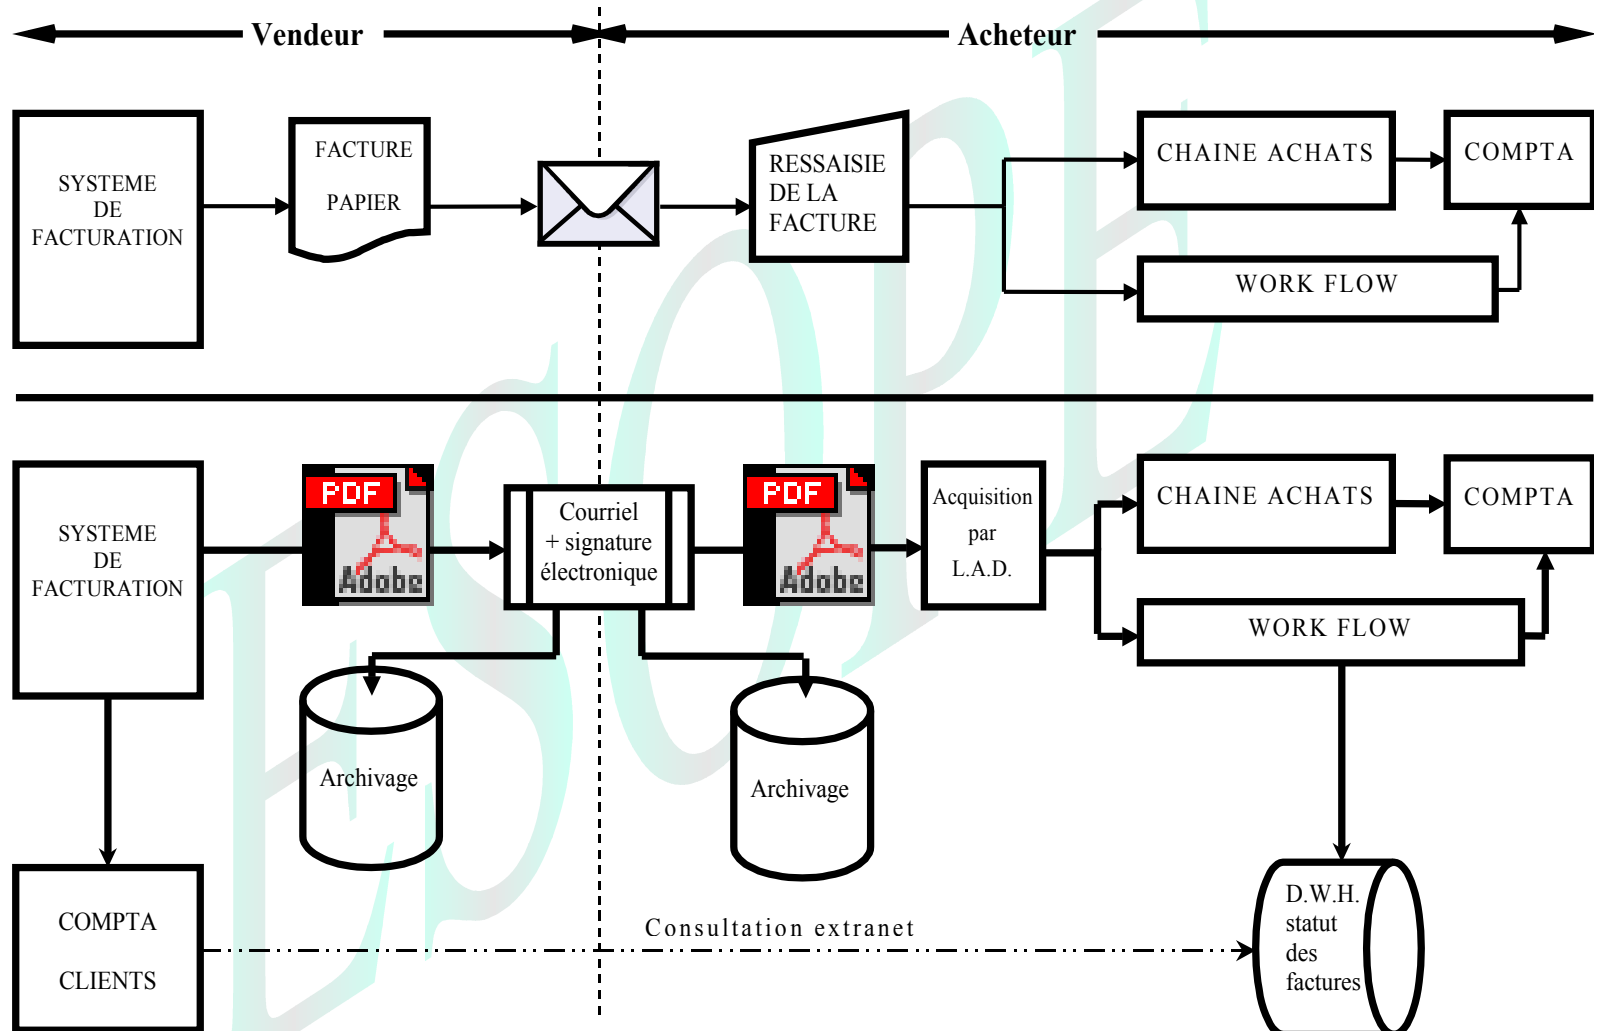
Vendeur

Acheteur

SYSTEME DE FACTURATION

FACTURE PAPIER

RESSAISIE DE LA FACTURE

CHAINE ACHATS

COMPTA

WORK FLOW

SYSTEME DE FACTURATION

PDF

Adobe

Courriel + signature électronique

PDF

Adobe

Acquisition par L.A.D.

CHAINE ACHATS

COMPTA

WORK FLOW

Archivage

Archivage

COMPTA CLIENTS

Consultation extranet

D.W.H. statut des factures

ESOPE